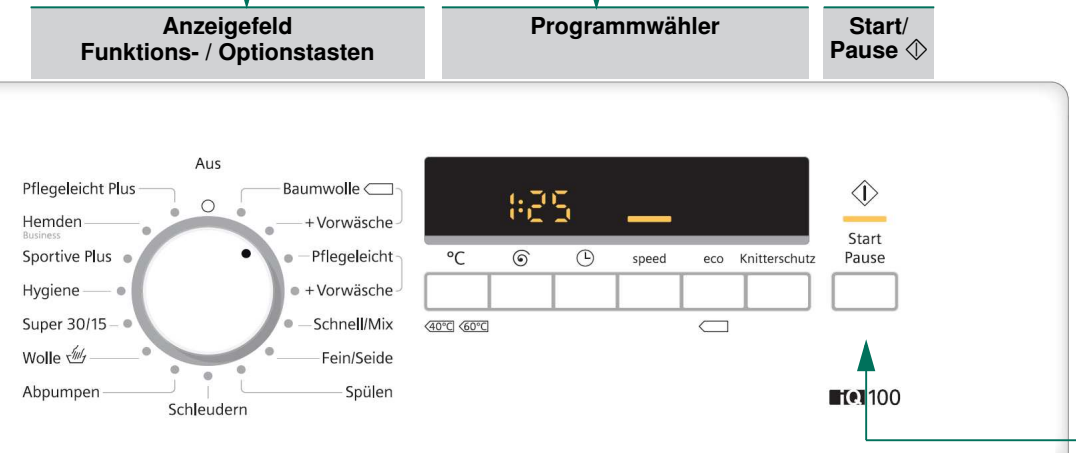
Anzeigefeld
Funktions- / Optionstasten

Programmwähler

Start/
Pause ⏯

Aus

Pflegeleicht Plus
Hemden
Business
Sportive Plus
Hygiene
Super 30/15
Wolle
Abpumpen
Schleudern
Baumwolle
+ Vorwäsche
Pflegeleicht
+ Vorwäsche
Schnell/Mix
Fein/Seide
Spülen

1:25

°C
speed
eco
Knitterschutz

40°C 60°C

Start
Pause

iQ100